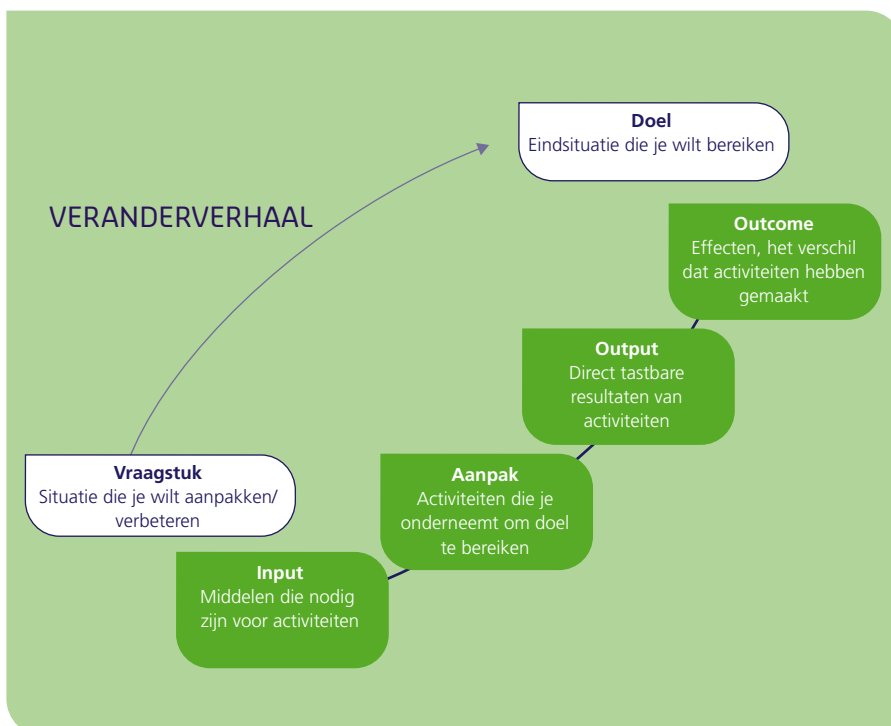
VERANDERVERHAAL

Doel
Eindsituatie die je wilt bereiken

Outcome
Effecten, het verschil dat activiteiten hebben gemaakt

Output
Direct tastbare resultaten van activiteiten

Aanpak
Activiteiten die je onderneemt om doel te bereiken

Vraagstuk
Situatie die je wilt aanpakken/ verbeteren

Input
Middelen die nodig zijn voor activiteiten